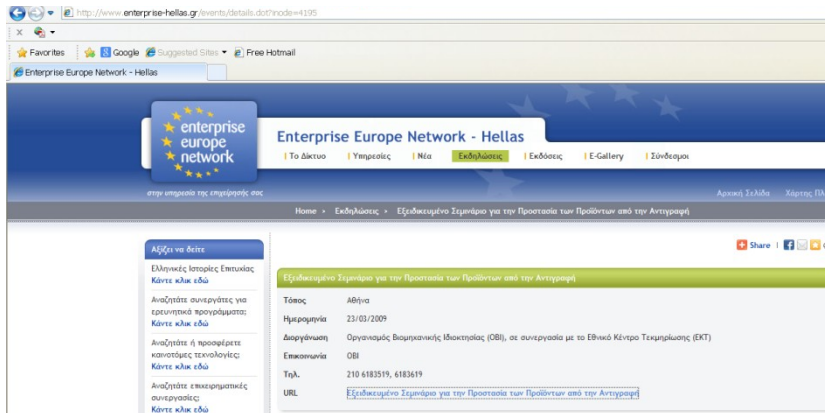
http://www.enterprise-hellas.gr/events/details.dot?inode=4195

Favorites | Google | Suggested Sites ▾ | Free Hotmail

Enterprise Europe Network - Hellas

enterprise europe network

Enterprise Europe Network - Hellas

| Το Δίκτυο | Υπηρεσίες | Νέα | Εκδηλώσεις | Εκδόσεις | E-Gallery | Σύνδεσμοι

στην υπηρεσία της επιχείρησής σας

Αρχική Σελίδα Χάρτης Π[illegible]

Home › Εκδηλώσεις › Εξειδικευμένο Σεμινάριο για την Προστασία των Προϊόντων από την Αντιγραφή

Αξίζει να δείτε

Ελληνικές Ιστορίες Επιτυχίας
Κάντε κλικ εδώ

Αναζητάτε συνεργάτες για ερευνητικά προγράμματα;
Κάντε κλικ εδώ

Αναζητάτε ή προσφέρετε καινοτόμες τεχνολογίες;
Κάντε κλικ εδώ

Αναζητάτε επιχειρηματικές συνεργασίες;
Κάντε κλικ εδώ

Share

Εξειδικευμένο Σεμινάριο για την Προστασία των Προϊόντων από την Αντιγραφή

| Τόπος | Αθήνα |
|---|---|
| Ημερομηνία | 23/03/2009 |
| Διοργάνωση | Οργανισμός Βιομηχανικής Ιδιοκτησίας (ΟΒΙ), σε συνεργασία με το Εθνικό Κέντρο Τεκμηρίωσης (ΕΚΤ) |
| Επικοινωνία | ΟΒΙ |
| Τηλ. | 210 6183519, 6183619 |
| URL | Εξειδικευμένο Σεμινάριο για την Προστασία των Προϊόντων από την Αντιγραφή |